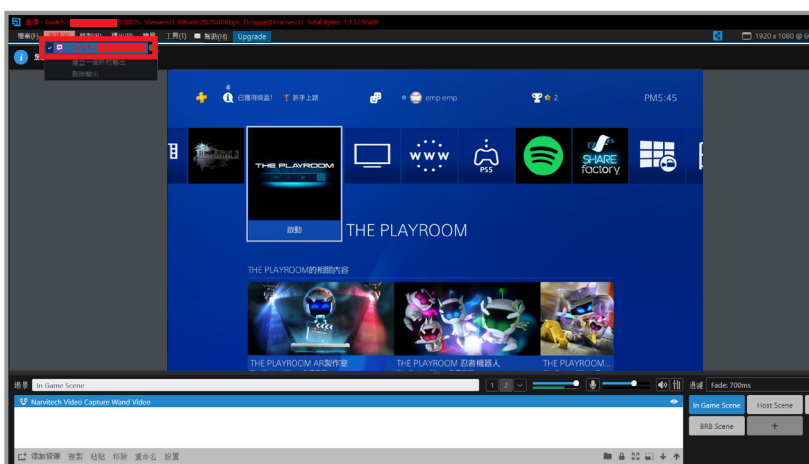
直播 - twitch - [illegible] Viewers:0 Bitrate:0 Dropped Frames:0 Total Bytes:1.1178MB

檔案(F) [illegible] 工具(T) 幫助(H) Upgrade

1920 x 1080 @

建立一個新的輸出
刪除輸出

已獲得獎盃! 新手上路 emp-emp 2 PM5:45

THE PLAYROOM

www

PS5

SHARE factory

啟動

THE PLAYROOM

THE PLAYROOM的相關內容

THE PLAYROOM AR製作室

THE PLAYROOM 忍者機器人

THE PLAYROOM...

場景 In Game Scene

1 2

過場 Fade: 700ms

Narvitech Video Capture Wand Video

In Game Scene

Host Scene

BRB Scene

+

添加資源 複製 貼貼 移除 重命名 設置